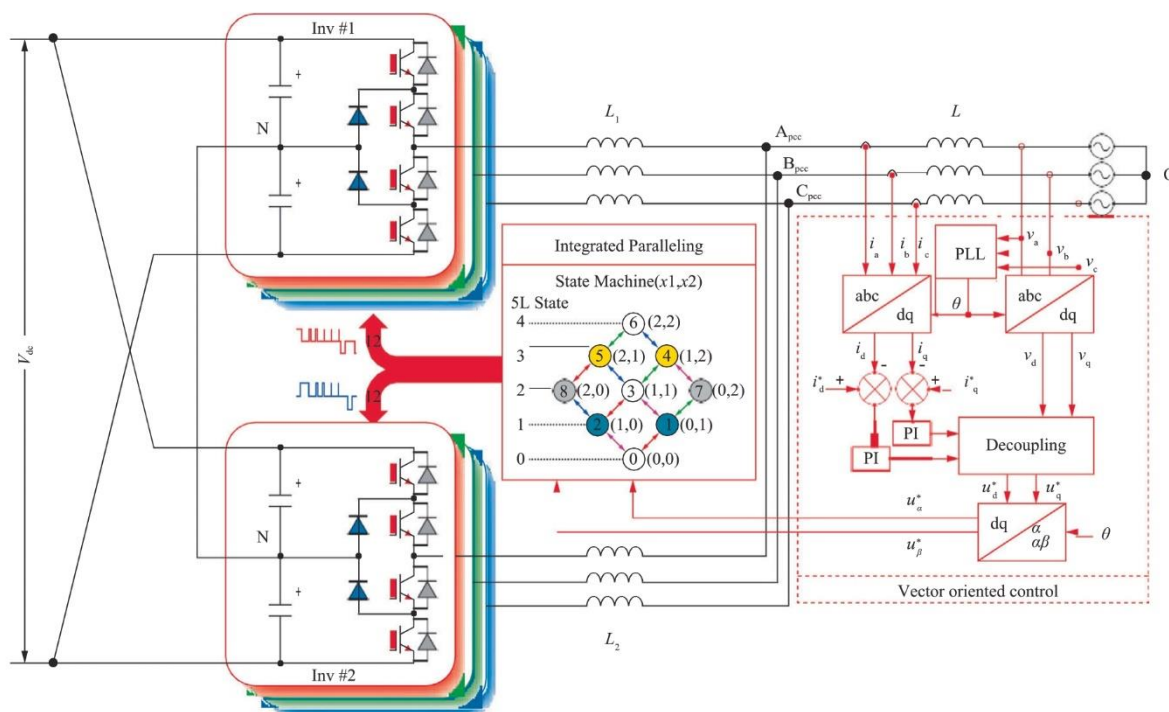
Inv #1

+

N

+

$L_1$

$A_{pcc}$

$B_{pcc}$

$C_{pcc}$

$L$

O

Integrated Paralleling

State Machine($x1$,$x2$)

5L State

4

3

2

1

0

6 (2,2)

5 (2,1)

4 (1,2)

8 (2,0)

3 (1,1)

7 (0,2)

2 (1,0)

1 (0,1)

0 (0,0)

$V_{dc}$

1,2

1,2

$i_a$

$i_b$

$i_c$

PLL

$v_a$

$v_b$

$v_c$

abc

dq

$\theta$

abc

dq

$i_d$

$i_q$

$v_d$

$v_q$

$i^*_d$

$i^*_q$

+

-

-

+

PI

PI

Decoupling

$u^*_d$

$u^*_q$

$u^*_\alpha$

$u^*_\beta$

dq

$\alpha$

$\alpha\beta$

$\theta$

Vector oriented control

+

N

+

$L_2$

Inv #2